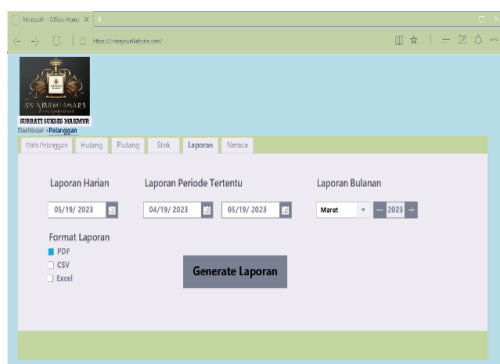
Microsoft · Office Home ✕ +

https://mieyourWebsite.com/

SS ABIMEAMARS

SURYATI SUKSES MAKMUR

Dashboard › Pelanggan

Data Pelanggan | Hutang | Piutang | Stok | Laporan | Neraca

Laporan Harian

05/19/ 2023

Laporan Periode Tertentu

04/19/ 2023

05/19/ 2023

Laporan Bulanan

Maret

2023

Format Laporan

PDF

CSV

Excel

Generate Laporan